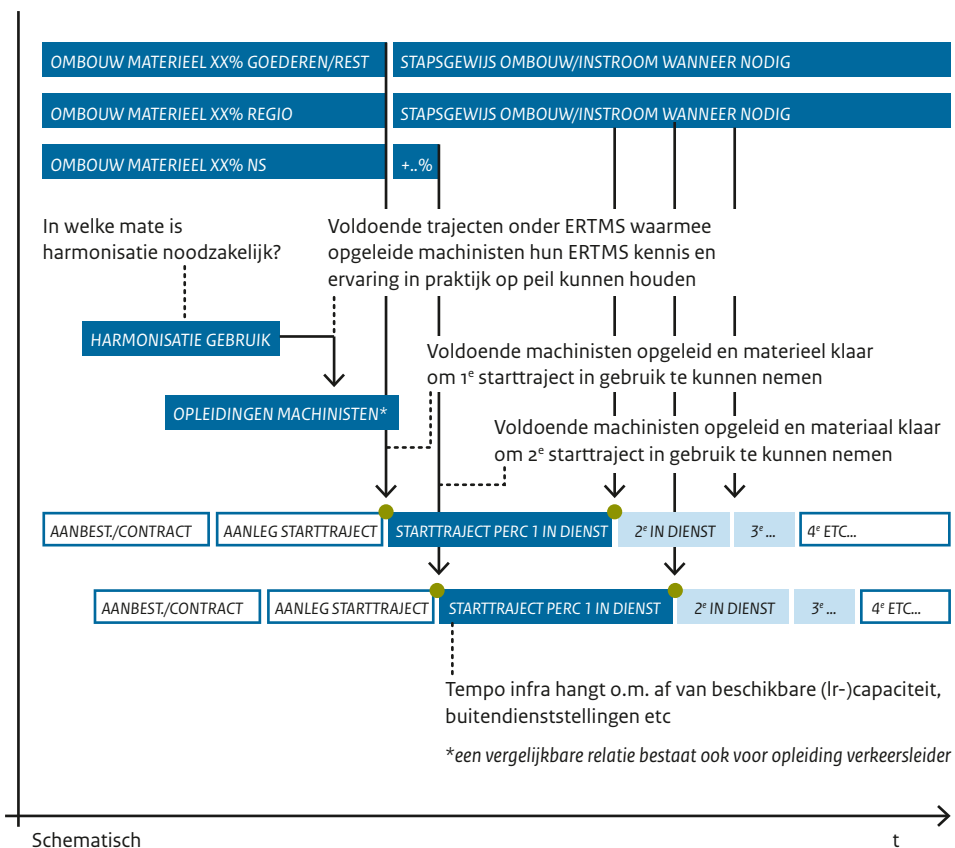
OMBOUW MATERIEEL XX% GOEDEREN/REST

STAPSGEWIJS OMBOUW/INSTROOM WANNEER NODIG

OMBOUW MATERIEEL XX% REGIO

STAPSGEWIJS OMBOUW/INSTROOM WANNEER NODIG

OMBOUW MATERIEEL XX% NS

+..%

In welke mate is harmonisatie noodzakelijk?

Voldoende trajecten onder ERTMS waarmee opgeleide machinisten hun ERTMS kennis en ervaring in praktijk op peil kunnen houden

HARMONISATIE GEBRUIK

Voldoende machinisten opgeleid en materieel klaar om 1$^e$ starttraject in gebruik te kunnen nemen

OPLEIDINGEN MACHINISTEN*

Voldoende machinisten opgeleid en materiaal klaar om 2$^e$ starttraject in gebruik te kunnen nemen

AANBEST./CONTRACT

AANLEG STARTTRAJECT

STARTTRAJECT PERC 1 IN DIENST

2$^e$ IN DIENST

3$^e$ ...

4$^e$ ETC...

AANBEST./CONTRACT

AANLEG STARTTRAJECT

STARTTRAJECT PERC 1 IN DIENST

2$^e$ IN DIENST

3$^e$ ...

4$^e$ ETC...

Tempo infra hangt o.m. af van beschikbare (Ir-)capaciteit, buitendienststellingen etc

*een vergelijkbare relatie bestaat ook voor opleiding verkeersleider

Schematisch

t